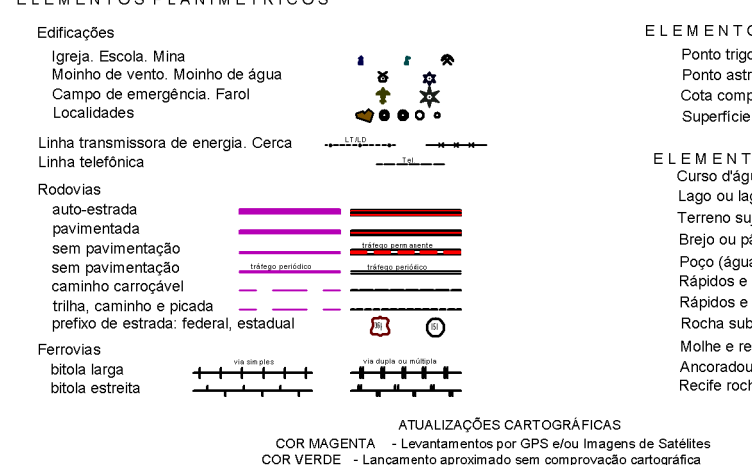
ELEMENTOS PLANIMÉTRICOS

Edificações
Igreja. Escola. Mina
Moinho de vento. Moinho de água
Campo de emergência. Farol
Localidades

Linha transmissora de energia. Cerca
LT/LD
Linha telefônica
Tel.

Rodovias
auto-estrada
pavimentada
sem pavimentação
tráfego permanente
sem pavimentação
tráfego periódico
tráfego periódico
caminho carroçável
trilha, caminho e picada
prefixo de estrada: federal, estadual

Ferrovias
via simples
via dupla ou múltipla
bitola larga
bitola estreita

ELEMENTO
Ponto trigo
Ponto astr
Cota comp
Superfície

ELEMENT
Curso d'águ
Lago ou lag
Terreno su
Brejo ou pâ
Poço (água
Rápidos e
Rápidos e
Rocha sub
Molhe e re
Ancoradou
Recife roch

ATUALIZAÇÕES CARTOGRÁFICAS
COR MAGENTA - Levantamentos por GPS e/ou Imagens de Satélites
COR VERDE - Lançamento aproximado sem comprovação cartográfica